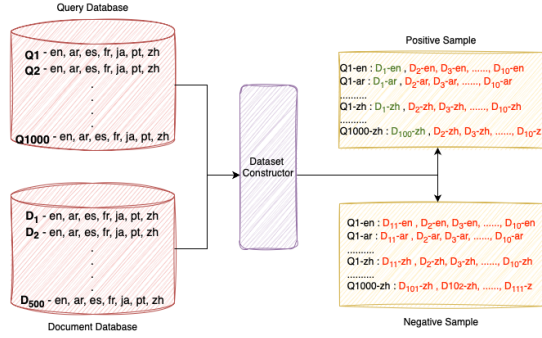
Query Database

Q1 - en, ar, es, fr, ja, pt, zh
Q2 - en, ar, es, fr, ja, pt, zh
.
.
.
Q1000 - en, ar, es, fr, ja, pt, zh

Document Database

$D_1$ - en, ar, es, fr, ja, pt, zh
$D_2$ - en, ar, es, fr, ja, pt, zh
.
.
.
$D_{500}$ - en, ar, es, fr, ja, pt, zh

Dataset Constructor

Positive Sample

Q1-en : $D_1$-en , $D_2$-en, $D_3$-en, ......, $D_{10}$-en
Q1-ar : $D_1$-ar , $D_2$-ar, $D_3$-ar, ......, $D_{10}$-ar
..........
Q1-zh : $D_1$-zh , $D_2$-zh, $D_3$-zh, ......, $D_{10}$-zh
..........
Q1000-zh : $D_{100}$-zh , $D_2$-zh, $D_3$-zh, ......, $D_{10}$-z

Q1-en : $D_{11}$-en , $D_2$-en, $D_3$-en, ......, $D_{10}$-en
Q1-ar : $D_{11}$-ar , $D_2$-ar, $D_3$-ar, ......, $D_{10}$-ar
..........
Q1-zh : $D_{11}$-zh , $D_2$-zh, $D_3$-zh, ......, $D_{10}$-zh
..........
Q1000-zh : $D_{101}$-zh , $D_{102}$-zh, ......, $D_{111}$-z

Negative Sample